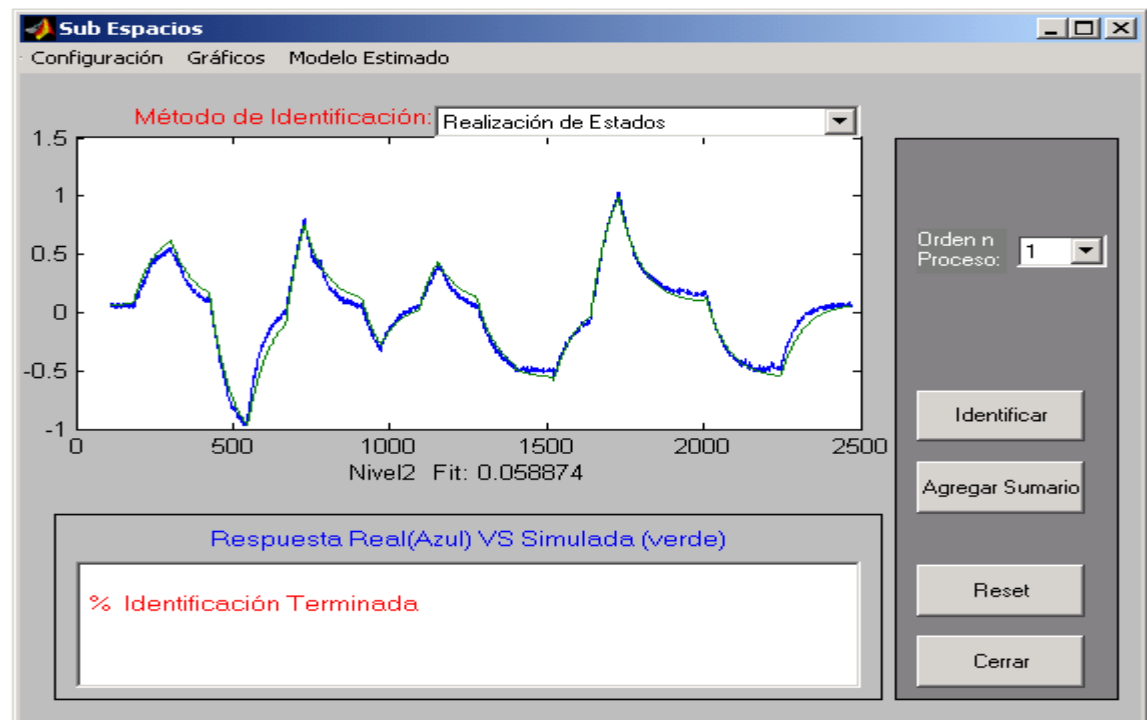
Sub Espacios

Configuración Gráficos Modelo Estimado

Método de Identificación: Realización de Estados

1.5
1
0.5
0
-0.5
-1

0 500 1000 1500 2000 2500

Nivel2 Fit: 0.058874

Orden n Proceso: 1

Identificar

Agregar Sumario

Respuesta Real(Azul) VS Simulada (verde)

% Identificación Terminada

Reset

Cerrar